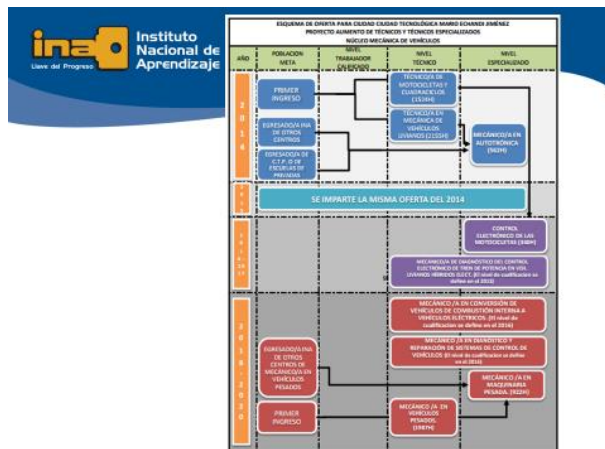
ina Instituto Nacional de Aprendizaje

Llave del Progreso

ESQUEMA DE OFERTA PARA CIUDAD CIUDAD TECNOLÓGICA MARIO ECHANDI JIMÉNEZ
PROYECTO AUMENTO DE TÉCNICOS Y TÉCNICAS ESPECIALIZADOS
NÚCLEO MECÁNICA DE VEHÍCULOS

| AÑO | POBLACION META | NIVEL TRABAJADOR CALIFICADO | NIVEL TÉCNICO | NIVEL ESPECIALIZADO |
|---|---|---|---|---|

2014

PRIMER INGRESO

EGRESADO/A INA DE OTROS CENTROS

EGRESADO/A DE C.T.P. O DE ESCUELAS DE PRIVADAS

TECNICO/A EN MECÁNICA DE MOTOCICLETAS Y CUADRACICLOS (1528H)

TECNICO/A EN MECÁNICA DE VEHÍCULOS LIVIANOS (2155H)

MECÁNICO/A EN AUTOTRÓNICA (982H)

2015

SE IMPARTE LA MISMA OFERTA DEL 2014

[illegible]

CONTROL ELECTRÓNICO DE LAS MOTOCICLETAS (348H)

MECÁNICO/A DE DIAGNÓSTICO DEL CONTROL ELECTRÓNICO DE TREN DE POTENCIA EN VEH. LIVIANOS HÍBRIDOS ELECT. (El nivel de cualificación se define en el 2015)

2016 - 2020

MECÁNICO /A EN CONVERSIÓN DE VEHÍCULOS DE COMBUSTIÓN INTERNA A VEHÍCULOS ELÉCTRICOS. (El nivel de cualificación se define en el 2016)

MECÁNICO /A EN DIAGNÓSTICO Y REPARACIÓN DE SISTEMAS DE CONTROL DE VEHÍCULOS (El nivel de cualificación se define en el 2016)

EGRESADO/A INA DE OTROS CENTROS DE MECÁNICO/A EN VEHÍCULOS PESADOS

MECÁNICO /A EN MAQUINARIA PESADA. (932H)

PRIMER INGRESO

MECÁNICO /A EN VEHÍCULOS PESADOS. (1987H)